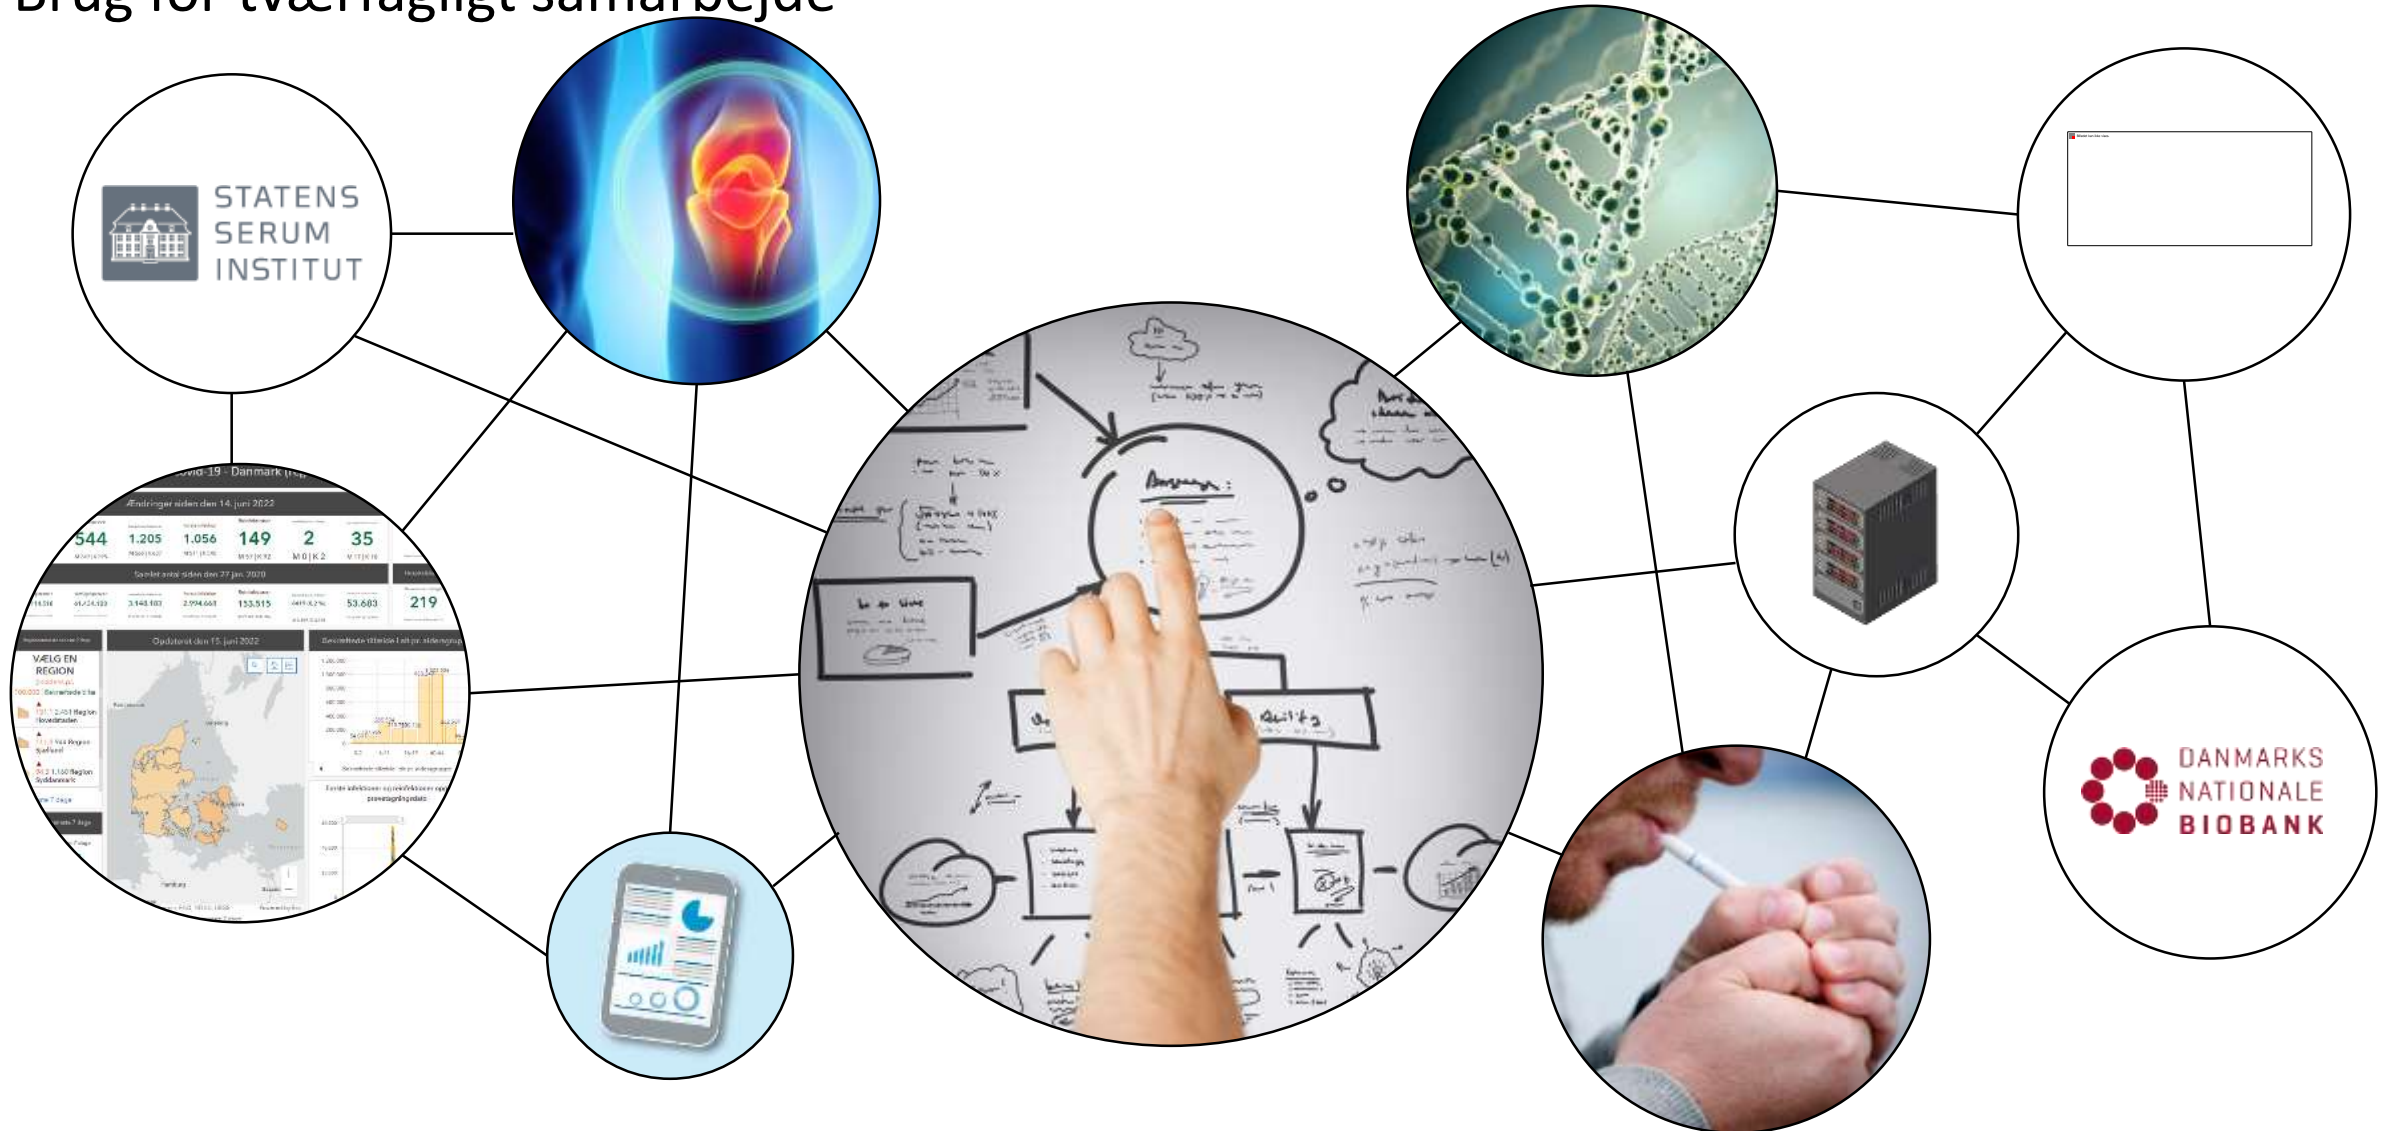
Brug for tværfagligt samarbejde

STATENS SERUM INSTITUT

Covid-19 - Danmark

Ændringer siden den 14. juni 2022

544 1.205 1.056 149 2 35

Samlet antal siden den 27. jan. 2020

3.148.183 2.994.668 153.515 53.683 219

Opdateret den 15. juni 2022

VÆLG EN REGION

DANMARKS NATIONALE BIOBANK